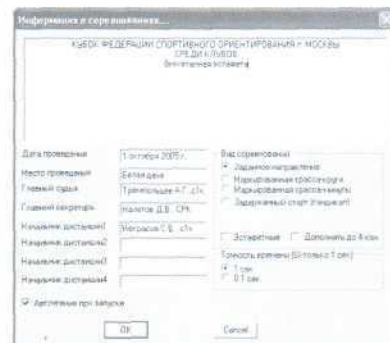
Информация о соревнованиях...

КУБОК ФЕДЕРАЦИИ СПОРТИВНОГО ОРИЕНТИРОВАНИЯ Г. МОСКВЫ
СРЕДИ КЛУБОВ
Бесплатная эстафета

Дата проведения 1 октября 2005 г.
Место проведения Белая дача
Главный судья Тренепольцев А.Г. с1к
Главный секретарь Голотов Д.В. СРК
Начальник дистанции1 Мотрасов С.Б. с1к
Начальник дистанции2
Начальник дистанции3
Начальник дистанции4

Вид соревнований
Заданное направление
Маркированная трасса-кроки
Маркированная трасса-азимуты
Задержанный старт (Уведомл)

Эстафетные
Дополнить до 4 кон.

Точность времени (Её только с 1 сек)
1 сек
0.1 сек

Автопечать при запуске

OK
Cancel